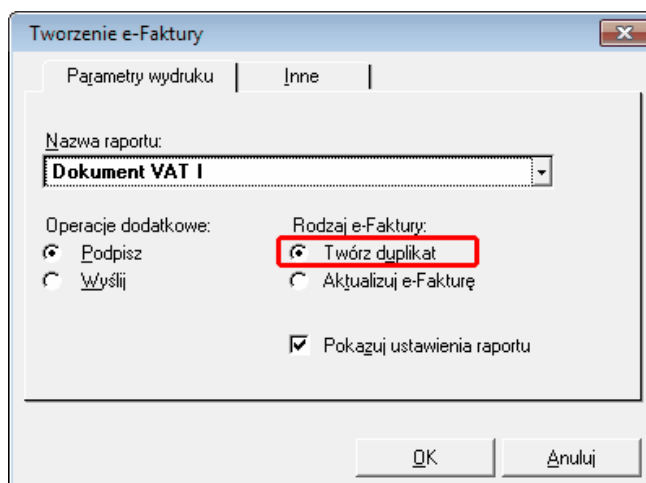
Tworzenie e-Faktury

Parametry wydruku | Inne

Nazwa raportu:
Dokument VAT I

Operacje dodatkowe:
Podpisz
Wyślij

Rodzaj e-Faktury:
Twórz duplikat
Aktualizuj e-Fakturę

Pokazuj ustawienia raportu

OK
Anuluj